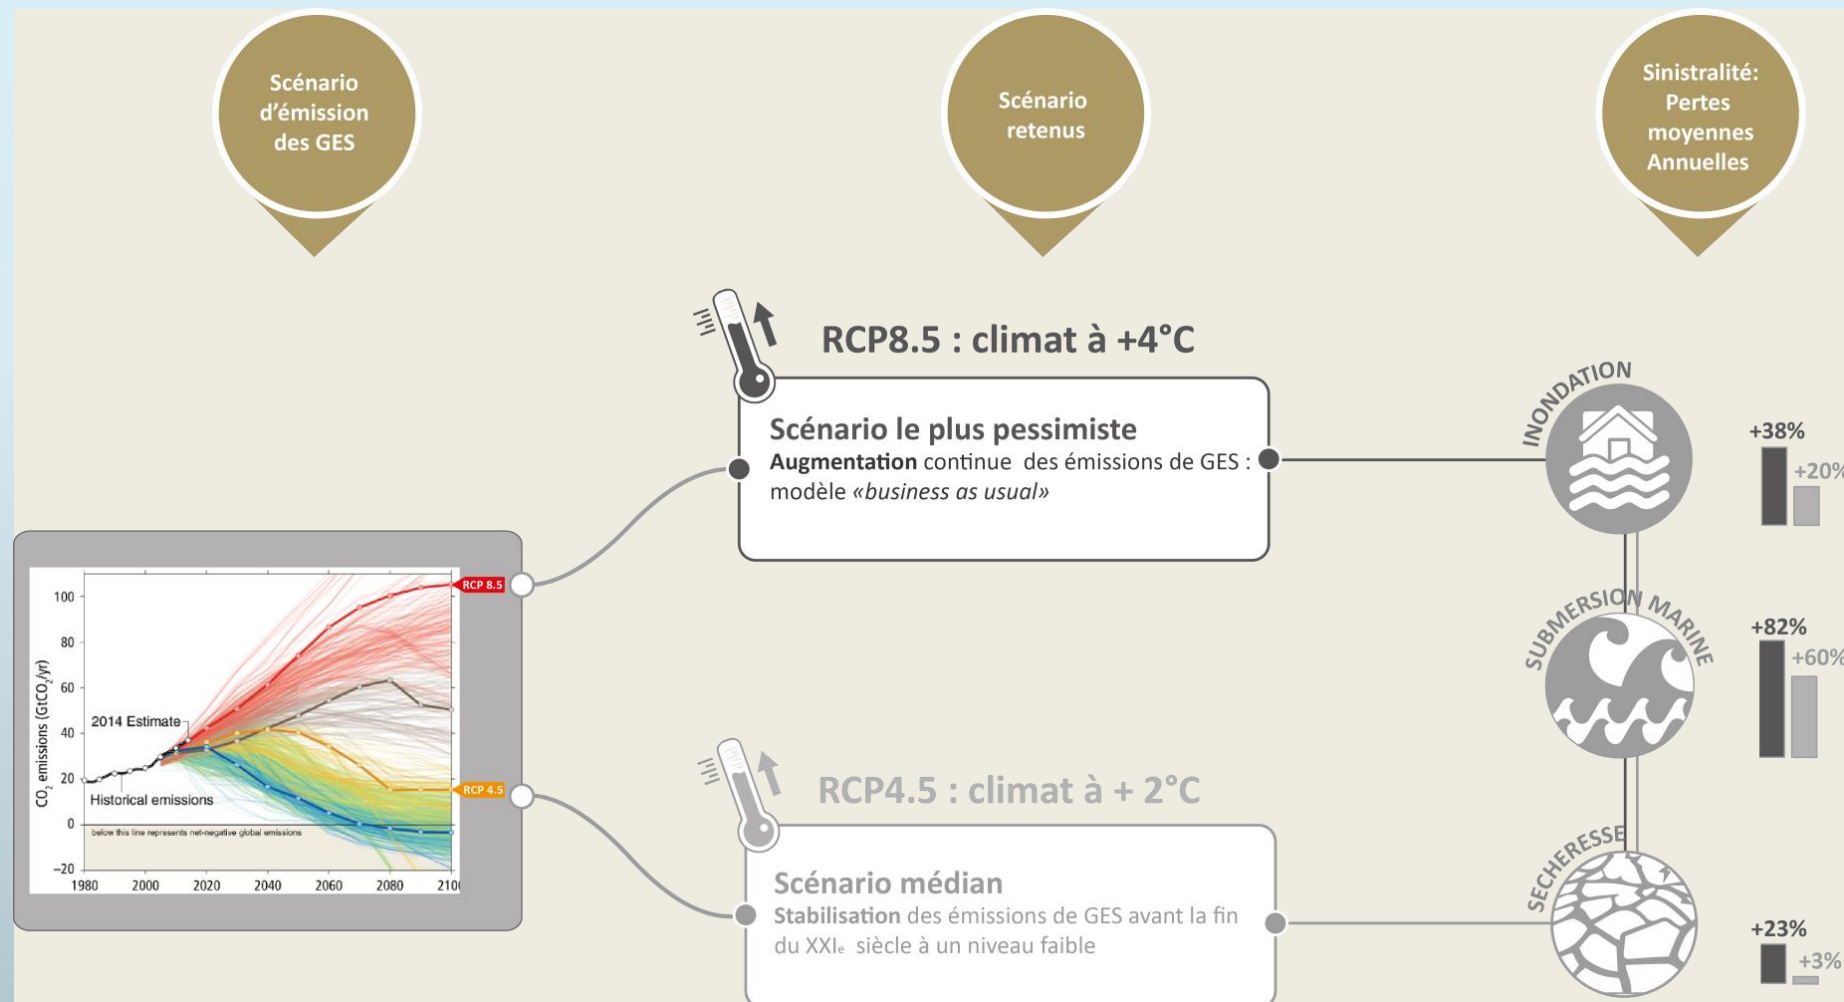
Scénario d'émission des GES

Scénario retenus

Sinistralité: Pertes moyennes Annuelles

RCP8.5 : climat à +4°C

Scénario le plus pessimiste
**Augmentation** continue des émissions de GES : modèle *«business as usual»*

INONDATION

+38%

+20%

SUBMERSION MARINE

+82%

+60%

RCP 8.5

100
80
60
40
20
0
−20

$CO_2$ emissions ($GtCO_2/yr$)

2014 Estimate

Historical emissions

below this line represents net-negative global emissions

RCP 4.5

1980 2000 2020 2040 2060 2080 210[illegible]

RCP4.5 : climat à + 2°C

Scénario médian
**Stabilisation** des émissions de GES avant la fin du XXIe siècle à un niveau faible

SECHERESSE

+23%

+3%